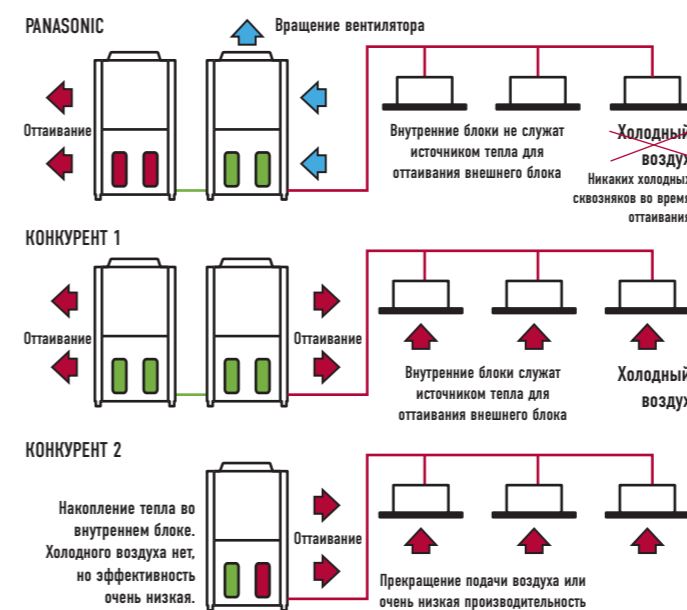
PANASONIC

Вращение вентилятора

Оттаивание

Внутренние блоки не служат источником тепла для оттаивания внешнего блока

Холодный воздух

Никаких холодных сквозняков во время оттаивания

КОНКУРЕНТ 1

Оттаивание

Оттаивание

Внутренние блоки служат источником тепла для оттаивания внешнего блока

Холодный воздух

КОНКУРЕНТ 2

Накопление тепла во внутреннем блоке. Холодного воздуха нет, но эффективность очень низкая.

Оттаивание

Прекращение подачи воздуха или очень низкая производительность